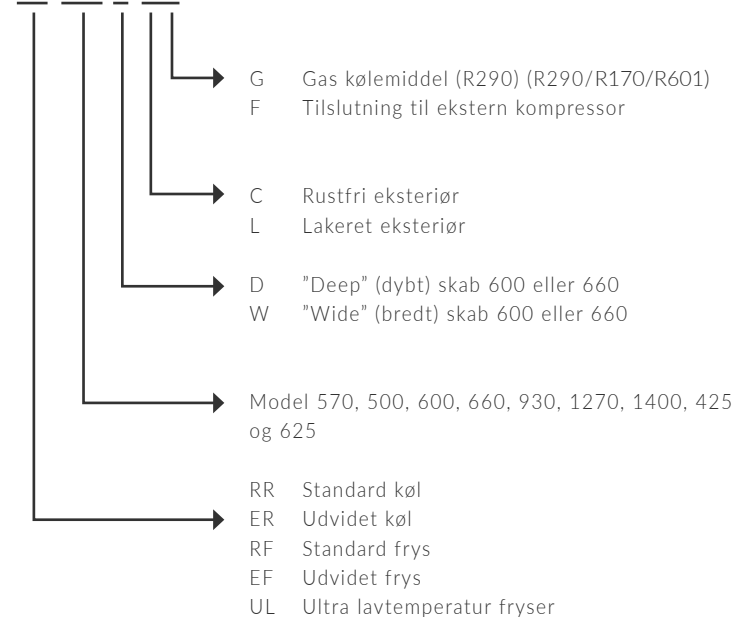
G Gas kølemiddel (R290) (R290/R170/R601)
F Tilslutning til ekstern kompressor

C Rustfri eksteriør
L Lakeret eksteriør

D ”Deep” (dybt) skab 600 eller 660
W ”Wide” (bredt) skab 600 eller 660

Model 570, 500, 600, 660, 930, 1270, 1400, 425 og 625

RR Standard køl
ER Udvidet køl
RF Standard frys
EF Udvidet frys
UL Ultra lavtemperatur fryser